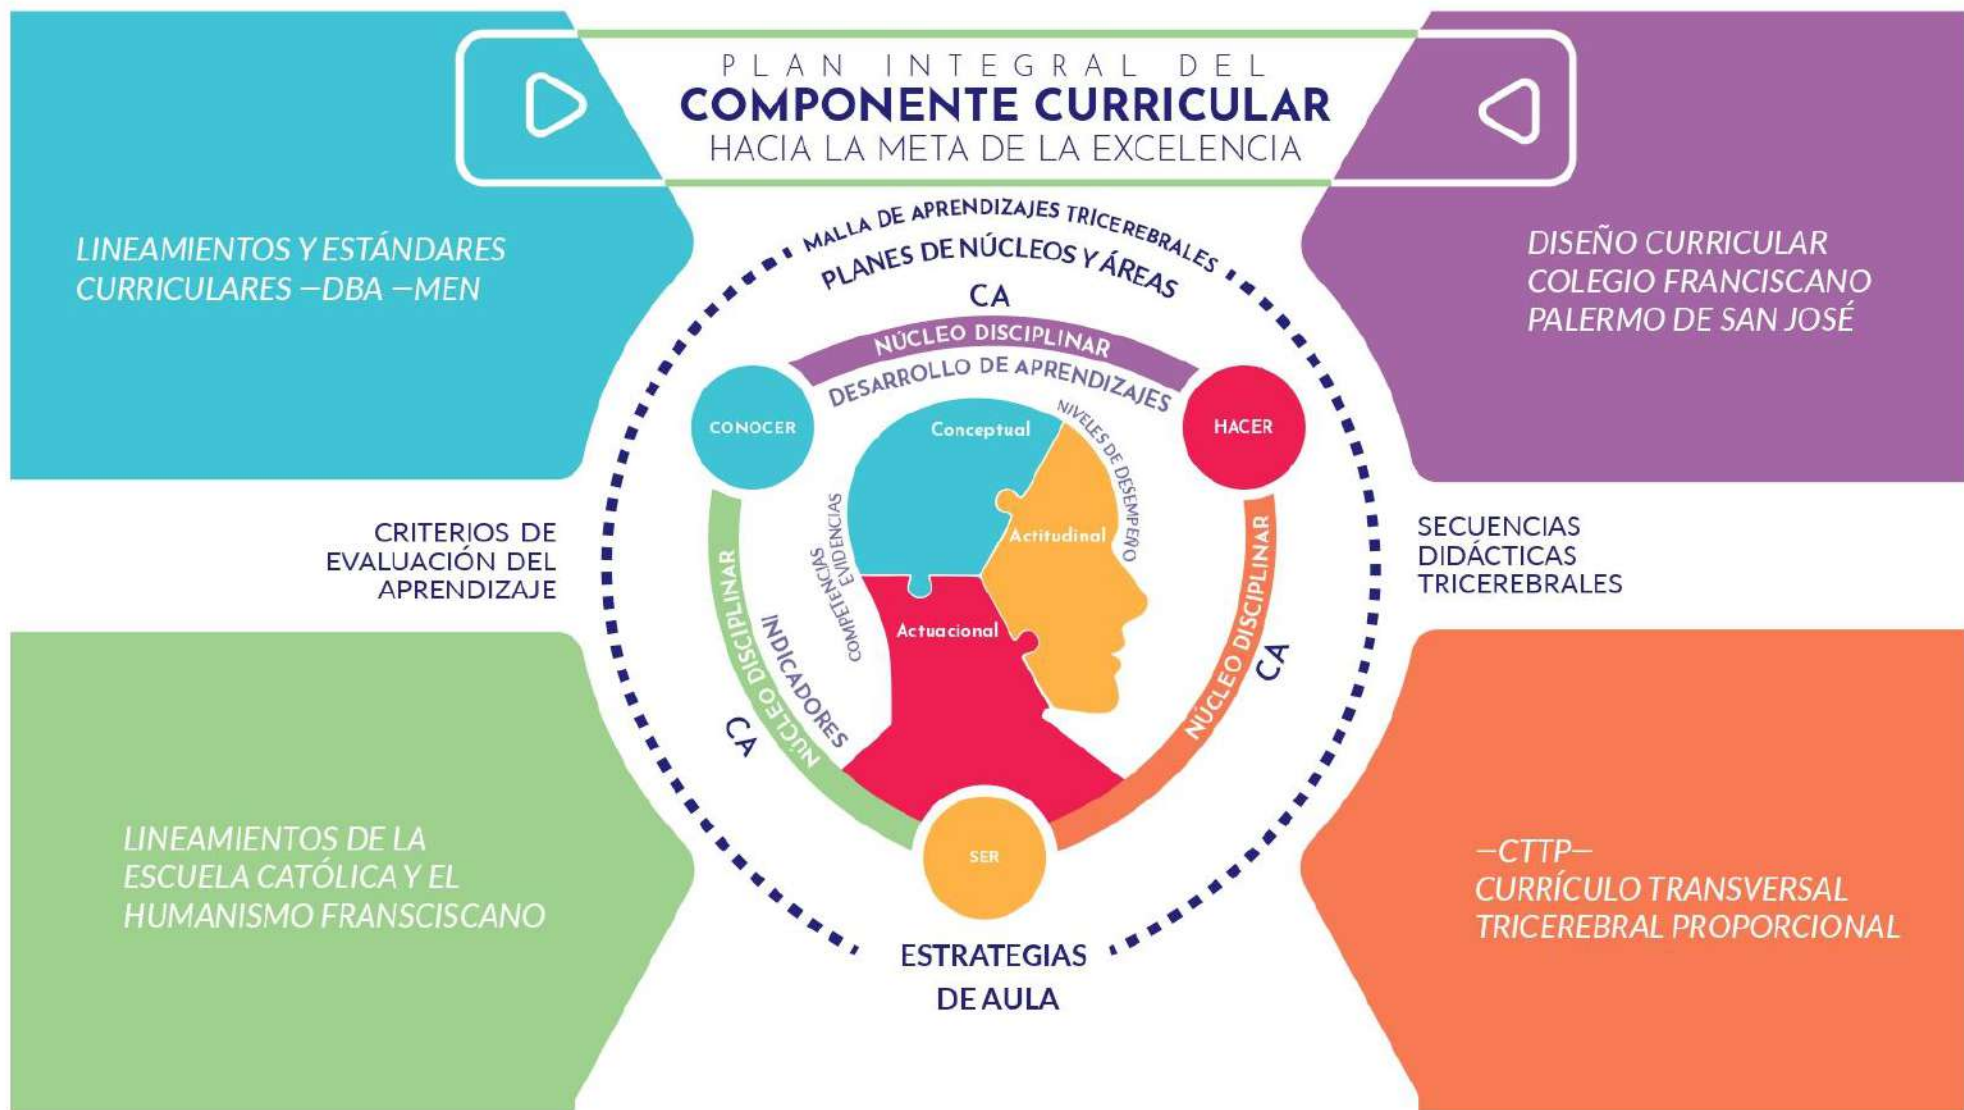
PLAN INTEGRAL DEL
COMPONENTE CURRICULAR
HACIA LA META DE LA EXCELENCIA

LINEAMIENTOS Y ESTÁNDARES CURRICULARES –DBA –MEN

DISEÑO CURRICULAR
COLEGIO FRANCISCANO
PALERMO DE SAN JOSÉ

MALLA DE APRENDIZAJES TRICEREBRALES
PLANES DE NÚCLEOS Y ÁREAS
CA
NÚCLEO DISCIPLINAR
DESARROLLO DE APRENDIZAJES
CONOCER
HACER
Conceptual
NIVELES DE DESEMPEÑO
Actitudinal
COMPETENCIAS
EVIDENCIAS
Actuacional
INDICADORES
NÚCLEO DISCIPLINAR
CA
NÚCLEO DISCIPLINAR
CA
SER

CRITERIOS DE EVALUACIÓN DEL APRENDIZAJE

SECUENCIAS DIDÁCTICAS TRICEREBRALES

ESTRATEGIAS DE AULA

LINEAMIENTOS DE LA ESCUELA CATÓLICA Y EL HUMANISMO FRANSCISCANO

–CTTP–
CURRÍCULO TRANSVERSAL TRICEREBRAL PROPORCIONAL